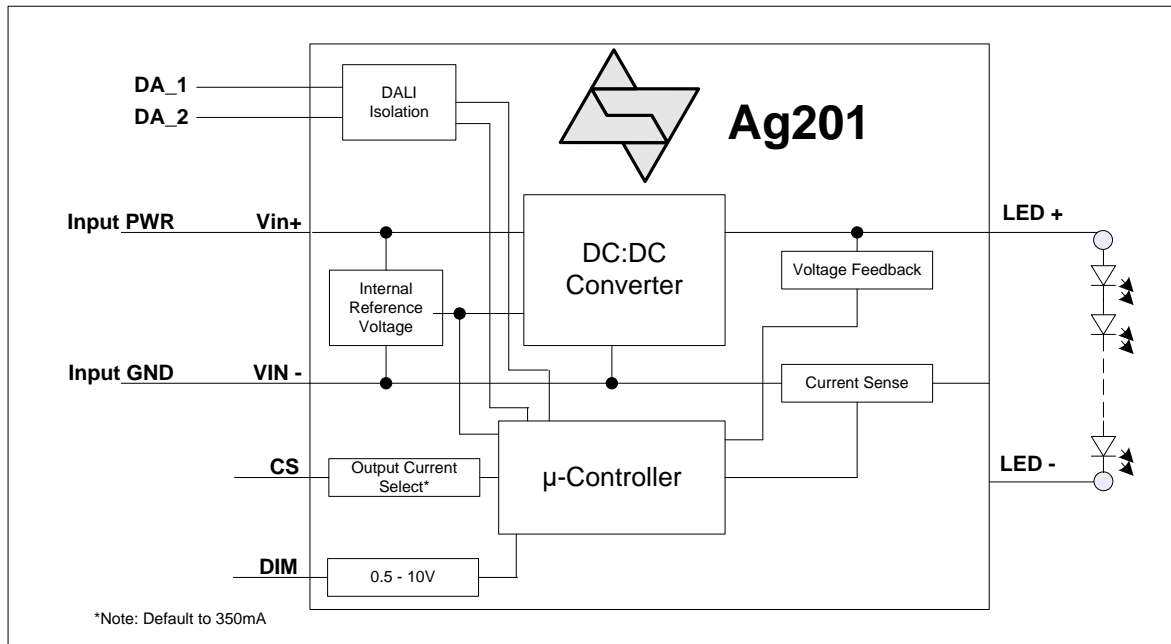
DA_1
DA_2
DALI Isolation
Ag201
Input PWR
Vin+
DC:DC Converter
LED +
Internal Reference Voltage
Voltage Feedback
Input GND
VIN -
Current Sense
CS
Output Current Select*
μ-Controller
LED -
DIM
0.5 - 10V
*Note: Default to 350mA